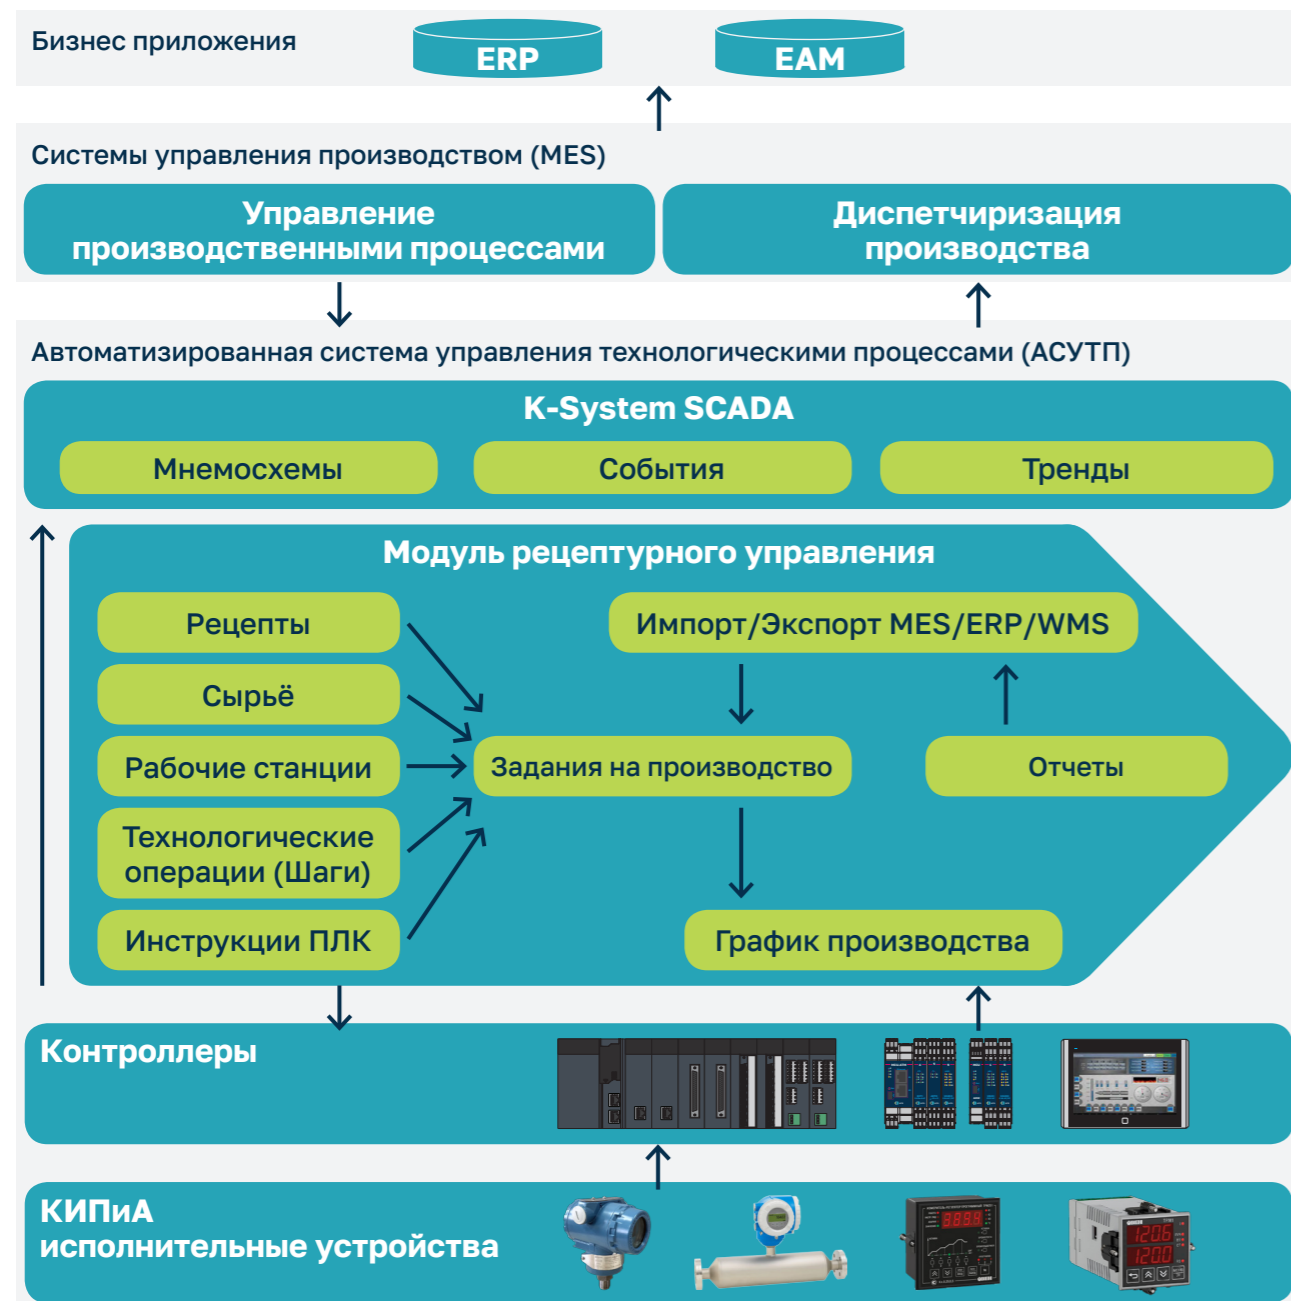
Бизнес приложения

ERP

EAM

Системы управления производством (MES)

Управление производственными процессами

Диспетчиризация производства

Автоматизированная система управления технологическими процессами (АСУТП)

K-System SCADA

Мнемосхемы

События

Тренды

Модуль рецептурного управления

Рецепты

Сырьё

Рабочие станции

Технологические операции (Шаги)

Инструкции ПЛК

Импорт/Экспорт MES/ERP/WMS

Задания на производство

Отчеты

График производства

Контроллеры

КИПиА
исполнительные устройства